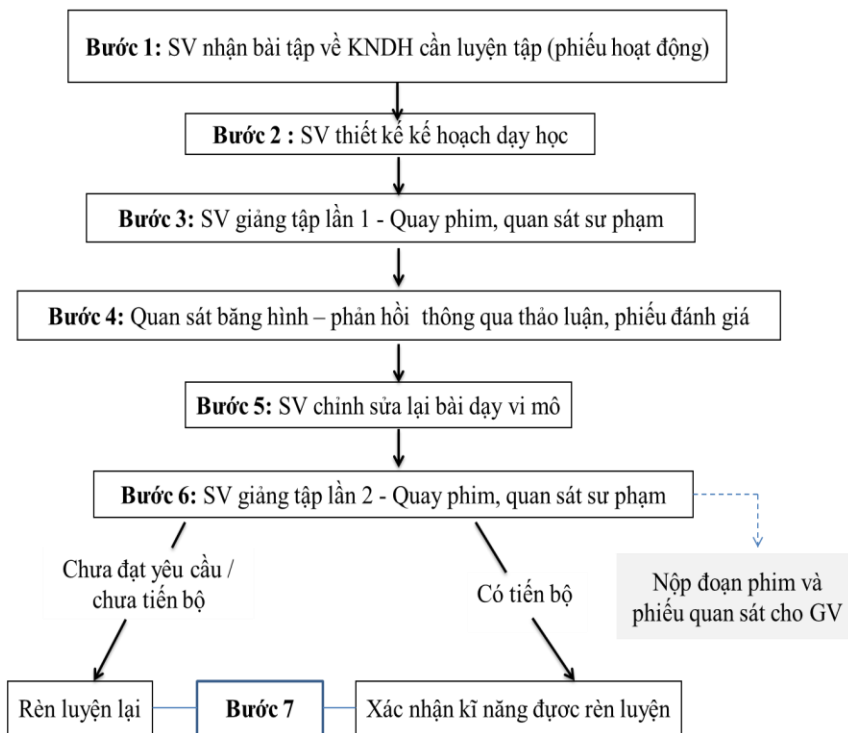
**Bước 1:** SV nhận bài tập về KNDH cần luyện tập (phiếu hoạt động)

**Bước 2 :** SV thiết kế kế hoạch dạy học

**Bước 3:** SV giảng tập lần 1 - Quay phim, quan sát sư phạm

**Bước 4:** Quan sát băng hình – phản hồi thông qua thảo luận, phiếu đánh giá

**Bước 5:** SV chỉnh sửa lại bài dạy vi mô

**Bước 6:** SV giảng tập lần 2 - Quay phim, quan sát sư phạm

Chưa đạt yêu cầu / chưa tiến bộ

Có tiến bộ

Nộp đoạn phim và phiếu quan sát cho GV

Rèn luyện lại

**Bước 7**

Xác nhận kĩ năng được rèn luyện